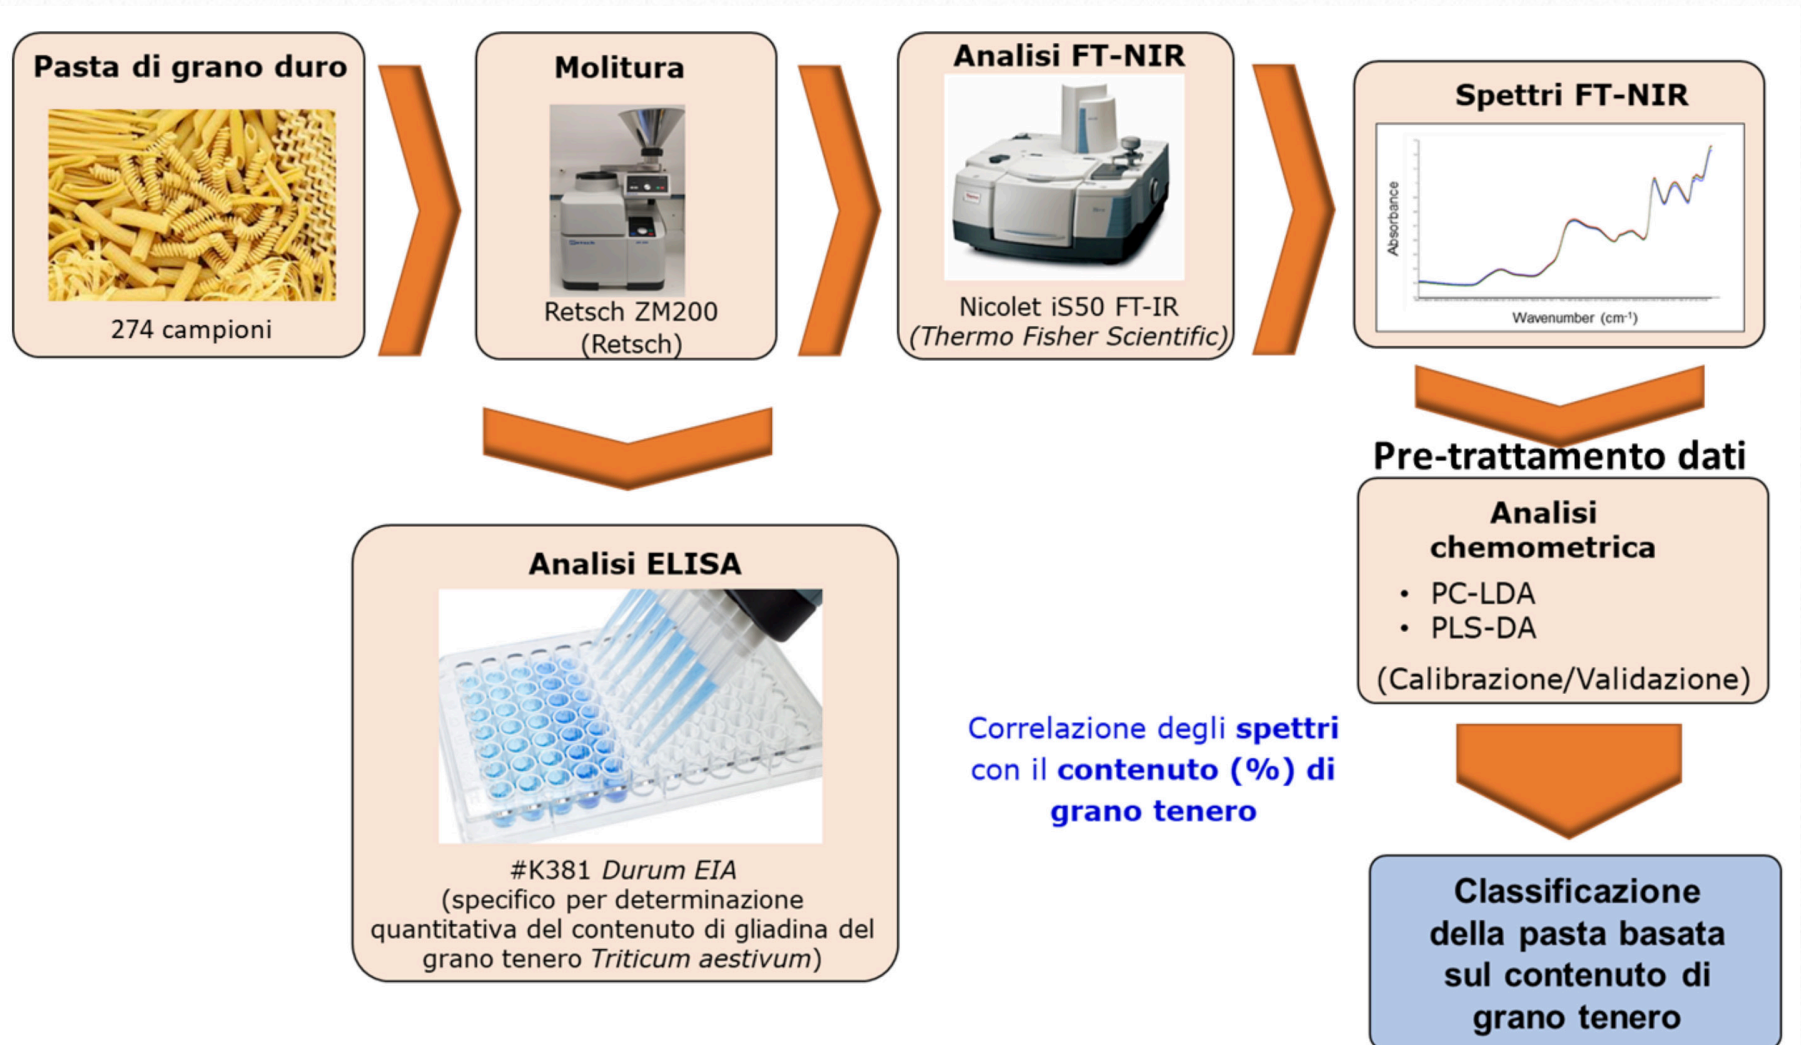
Pasta di grano duro

274 campioni

Molitura

Retsch ZM200 (Retsch)

Analisi FT-NIR

Nicolet iS50 FT-IR (Thermo Fisher Scientific)

Spettri FT-NIR

Absorbance

Wavenumber (cm⁻¹)

Pre-trattamento dati

Analisi chemometrica

• PC-LDA
• PLS-DA

(Calibrazione/Validazione)

Analisi ELISA

#K381 Durum EIA (specifico per determinazione quantitativa del contenuto di gliadina del grano tenero Triticum aestivum)

Correlazione degli spettri con il contenuto (%) di grano tenero

Classificazione della pasta basata sul contenuto di grano tenero